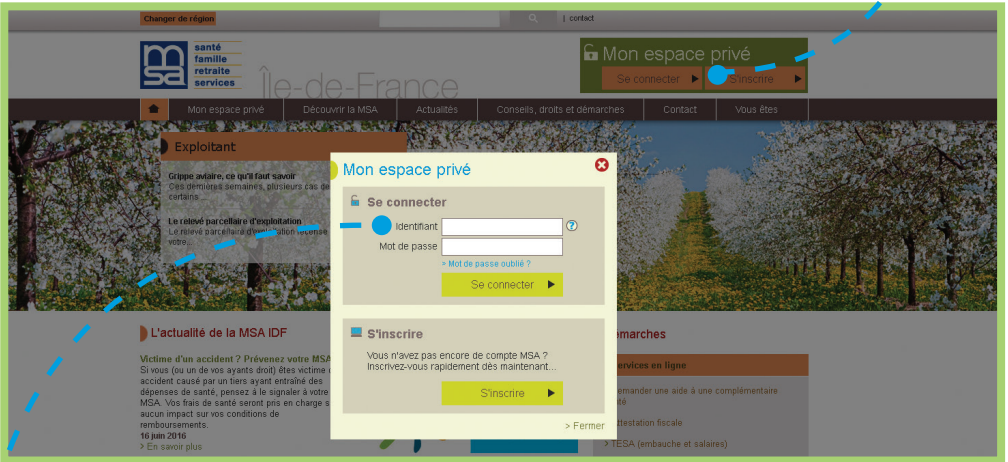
Changer de région | contact

msa santé famille retraite services

Île-de-France

Mon espace privé
Se connecter
S'inscrire

Mon espace privé | Découvrir la MSA | Actualités | Conseils, droits et démarches | Contact | Vous êtes

Exploitant

Grippe aviaire, ce qu'il faut savoir
Ces dernières semaines, plusieurs cas de certains...

Le relevé parcellaire d'exploitation
Le relevé parcellaire d'exploitation recense votre...

Mon espace privé

Se connecter
Identifiant
Mot de passe
> Mot de passe oublié ?
Se connecter

S'inscrire
Vous n'avez pas encore de compte MSA ? Inscrivez-vous rapidement dès maintenant...
S'inscrire

> Fermer

L'actualité de la MSA IDF

Victime d'un accident ? Prévenez votre MSA
Si vous (ou un de vos ayants droit) êtes victime d'un accident causé par un tiers ayant entraîné des dépenses de santé, pensez à le signaler à votre MSA. Vos frais de santé seront pris en charge sans aucun impact sur vos conditions de remboursements.
16 juin 2016
> En savoir plus

émarches

ervices en ligne

emander une aide à une complémentaire té

ttestation fiscale

> TESA (embauche et salaires)